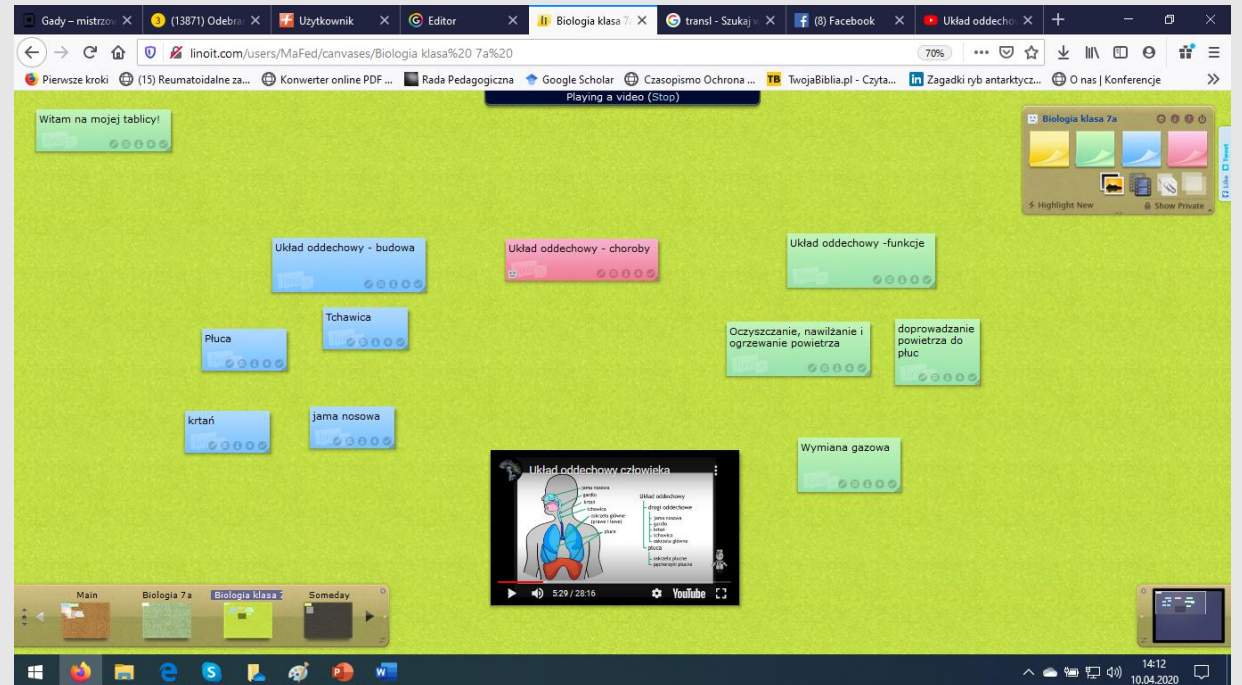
Gady – mistrzo ×
(13871) Odebra ×
Użytkownik ×
Editor ×
Biologia klasa 7 ×
transl - Szukaj w ×
(8) Facebook ×
Układ oddecho ×

linoit.com/users/MaFed/canvases/Biologia klasa%20 7a%20
70%

Pierwsze kroki (15) Reumatoidalne za... Konwerter online PDF ... Rada Pedagogiczna Google Scholar Czasopismo Ochrona ... TwojaBiblia.pl - Czyta... Zagadki ryb antarktycz... O nas | Konferencje

Playing a video (Stop)

Witam na mojej tablicy!

Biologia klasa 7a
Highlight New
Show Private

Układ oddechowy - budowa

Układ oddechowy - choroby

Układ oddechowy -funkcje

Tchawica

Płuca

Oczyszczanie, nawilżanie i ogrzewanie powietrza

doprowadzanie powietrza do płuc

krtań

jama nosowa

Wymiana gazowa

Układ oddechowy człowieka
jama nosowa
gardło
krtań
tchawica
oskrzela główne (prawe i lewe)
płuco
Układ oddechowy
drogi oddechowe
jama nosowa
gardło
krtań
tchawica
oskrzela główne
płuca
oskrzela płucne
pęcherzyki płucne
5:29 / 28:16
YouTube

Main
Biologia 7a
Biologia klasa 7
Someday

14:12
10.04.2020